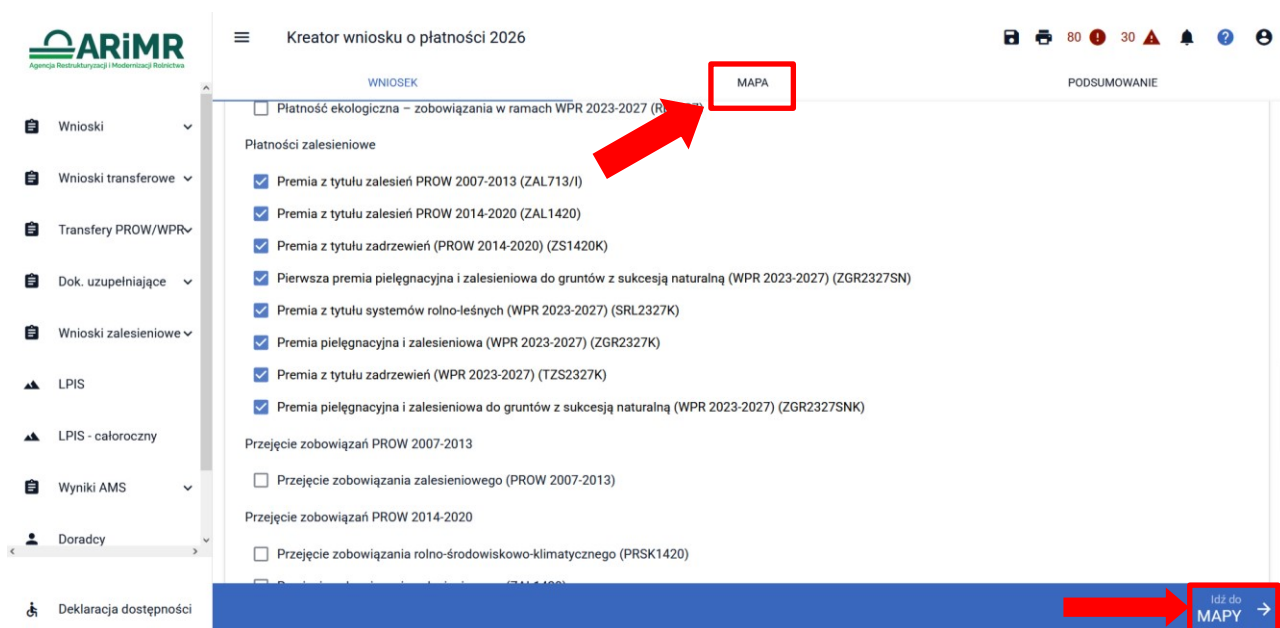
ARiMR
Agencja Restrukturyzacji i Modernizacji Rolnictwa

Wnioski
Wnioski transferowe
Transfery PROW/WPR
Dok. uzupełniające
Wnioski zalesieniowe
LPIS
LPIS - całoroczny
Wyniki AMS
Doradcy
Deklaracja dostępności

Kreator wniosku o płatności 2026

80 30

WNIOSEK
MAPA
PODSUMOWANIE

Płatność ekologiczna – zobowiązania w ramach WPR 2023-2027 (R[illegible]

Płatności zalesieniowe

Premia z tytułu zalesień PROW 2007-2013 (ZAL713/I)
Premia z tytułu zalesień PROW 2014-2020 (ZAL1420)
Premia z tytułu zadrzewień (PROW 2014-2020) (ZS1420K)
Pierwsza premia pielęgnacyjna i zalesieniowa do gruntów z sukcesją naturalną (WPR 2023-2027) (ZGR2327SN)
Premia z tytułu systemów rolno-leśnych (WPR 2023-2027) (SRL2327K)
Premia pielęgnacyjna i zalesieniowa (WPR 2023-2027) (ZGR2327K)
Premia z tytułu zadrzewień (WPR 2023-2027) (TZS2327K)
Premia pielęgnacyjna i zalesieniowa do gruntów z sukcesją naturalną (WPR 2023-2027) (ZGR2327SNK)

Przejęcie zobowiązań PROW 2007-2013

Przejęcie zobowiązania zalesieniowego (PROW 2007-2013)

Przejęcie zobowiązań PROW 2014-2020

Przejęcie zobowiązania rolno-środowiskowo-klimatycznego (PRSK1420)
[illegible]

Idź do
MAPY